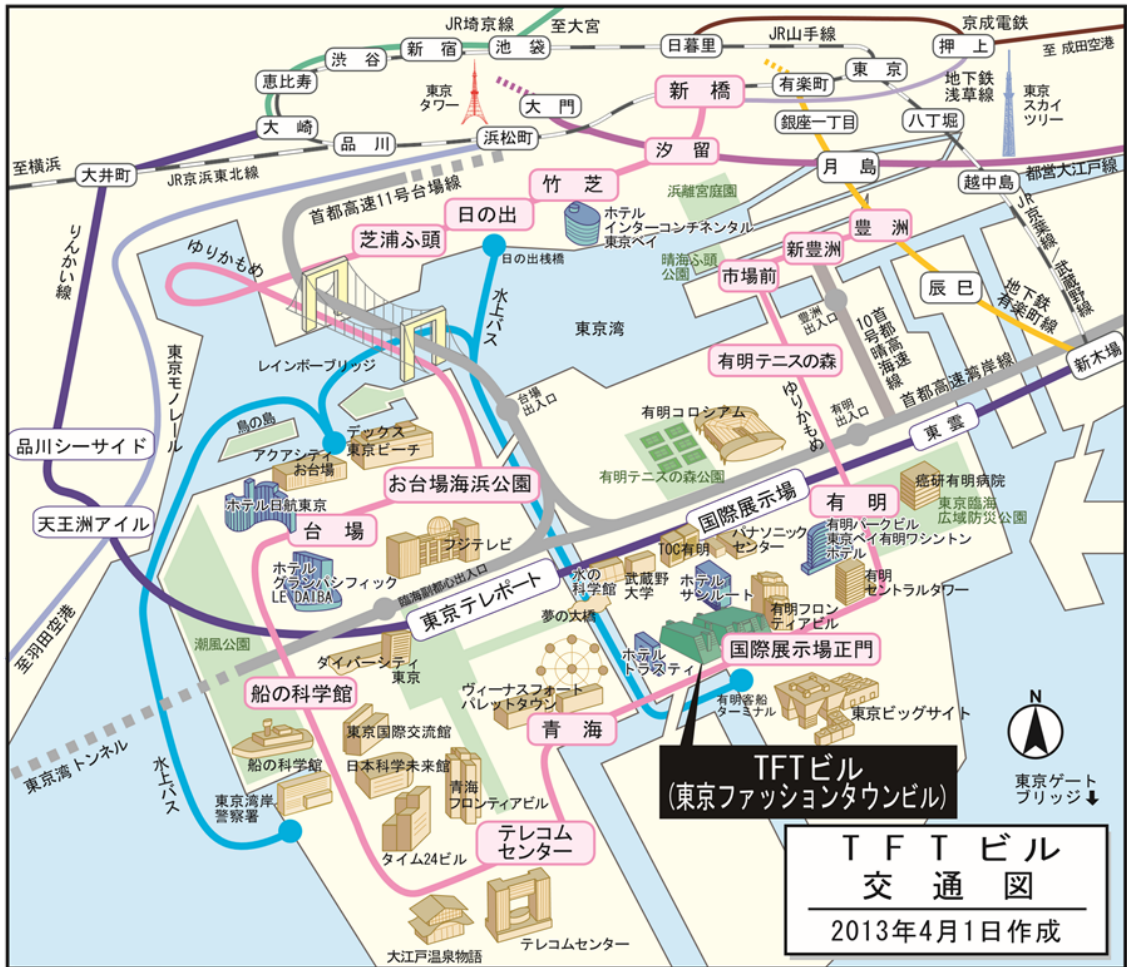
JR埼京線
至大宮
JR山手線
京成電鉄
至 成田空港
渋谷
新宿
池袋
日暮里
押上
恵比寿
東京タワー
有楽町
東京
地下鉄浅草線
東京スカイツリー
大門
新橋
大崎
品川
浜松町
銀座一丁目
八丁堀
汐留
至横浜
大井町
JR浜東北線
月島
都営大江戸線
越中島
竹芝
浜離宮庭園
JR京葉線
首都高速11号台場線
日の出
ホテルインターコンチネンタル東京ベイ
豊洲
りんかい線
芝浦ふ頭
晴海ふ頭公園
新豊洲
武蔵野線
ゆりかもめ
日の出桟橋
市場前
辰巳
地下鉄有楽町線
水上バス
東京湾
豊洲出入口
10号晴海線
首都高速
東京モノレール
レインボーブリッジ
有明テニスの森
首都高速湾岸線
新木場
台場出入口
ゆりかもめ
有明出入口
鳥の島
有明コロシアム
デックス東京ビーチ
東雲
品川シーサイド
アクアシティお台場
有明テニスの森公園
お台場海浜公園
癌研有明病院
ホテル日航東京
有明
東京臨海広域防災公園
国際展示場
天王洲アイル
台場
フジテレビ
パナソニックセンター
有明パークビル
東京ベイ有明ワシントンホテル
TOC有明
ホテルグランパシフィックLE DAIBA
臨海副都心出入口
水の科学館
武蔵野大学
ホテルサンルート
有明セントラルタワー
東京テレポート
夢の大橋
有明フロンティアビル
至羽田空港
潮風公園
ダイバーシティ東京
ホテルトラスティ
国際展示場正門
船の科学館
ヴィーナスフォートパレットタウン
有明客船ターミナル
東京ビッグサイト
N
東京湾トンネル
東京国際交流館
青海
船の科学館
日本科学未来館
TFTビル
(東京ファッションタウンビル)
水上バス
東京湾岸警察署
青海フロンティアビル
東京ゲートブリッジ⬇
テレコムセンター
タイム24ビル
T F T ビル
交 通 図
大江戸温泉物語
テレコムセンター
2013年4月1日作成